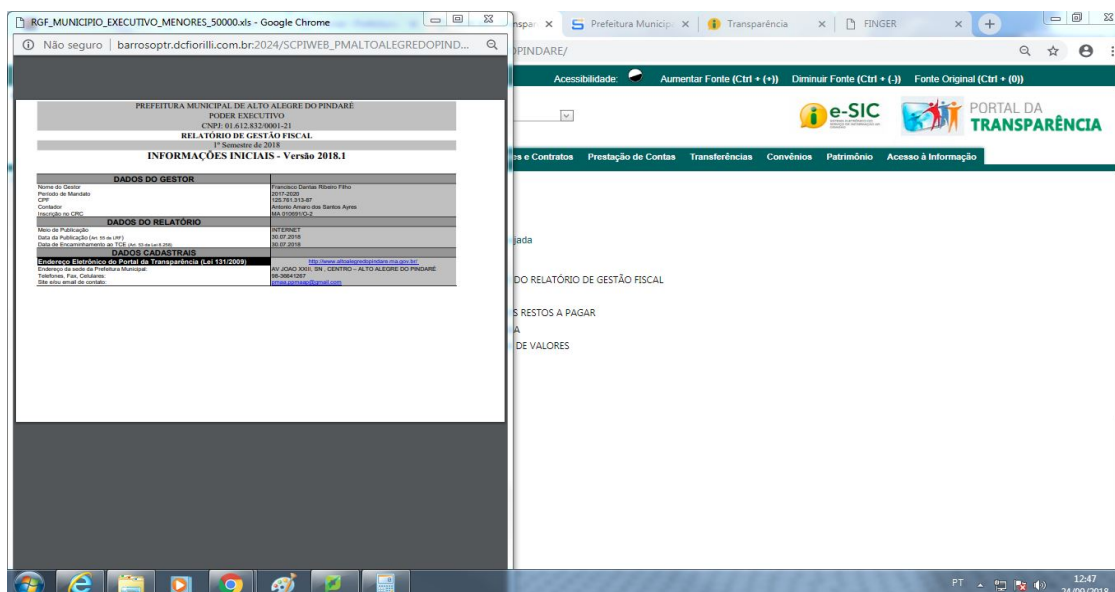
RGF_MUNICIPIO_EXECUTIVO_MENORES_50000.xls - Google Chrome

Não seguro | barrosoptr.dcfiorilli.com.br:2024/SCPIWEB_PMALTOALEGREDOPIND...

PREFEITURA MUNICIPAL DE ALTO ALEGRE DO PINDARÉ
PODER EXECUTIVO
CNPJ: 01.612.832/0001-21
RELATÓRIO DE GESTÃO FISCAL
1º Semestre de 2018
INFORMAÇÕES INICIAIS - Versão 2018.1

| DADOS DO GESTOR | |
|---|---|
| Nome do Gestor | Francisco Dantas Ribeiro Filho |
| Período de Mandato | 2017-2020 |
| CPF | 125.761.313-87 |
| Contador | Antonio Amaro dos Santos Ayres |
| Inscrição no CRC | MA 010691/O-2 |
| DADOS DO RELATÓRIO | |
| Meio de Publicação | INTERNET |
| Data da Publicação (Art. 55 da LRF) | 30.07.2018 |
| Data de Encaminhamento ao TCE (Art. 10 da Lei 8.258) | 30.07.2018 |
| DADOS CADASTRAIS | |
| Endereço Eletrônico do Portal da Transparência (Lei 131/2009) | http://www.altoalegredopindare.ma.gov.br/ |
| Endereço da sede da Prefeitura Municipal: | AV JOAO XXIII, SN , CENTRO – ALTO ALEGRE DO PINDARÉ |
| Telefones, Fax, Celulares: | 98-36641267 |
| Site e/ou email de contato: | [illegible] |

nspar × Prefeitura Municip × Transparência × FINGER ×
PINDARE/
Acessibilidade: Aumentar Fonte (Ctrl + (+)) Diminuir Fonte (Ctrl + (-)) Fonte Original (Ctrl + (0))
e-SIC PORTAL DA TRANSPARÊNCIA
es e Contratos Prestação de Contas Transferências Convênios Patrimônio Acesso à Informação
jada
DO RELATÓRIO DE GESTÃO FISCAL
S RESTOS A PAGAR
A
DE VALORES
PT 12:47 24/09/2018